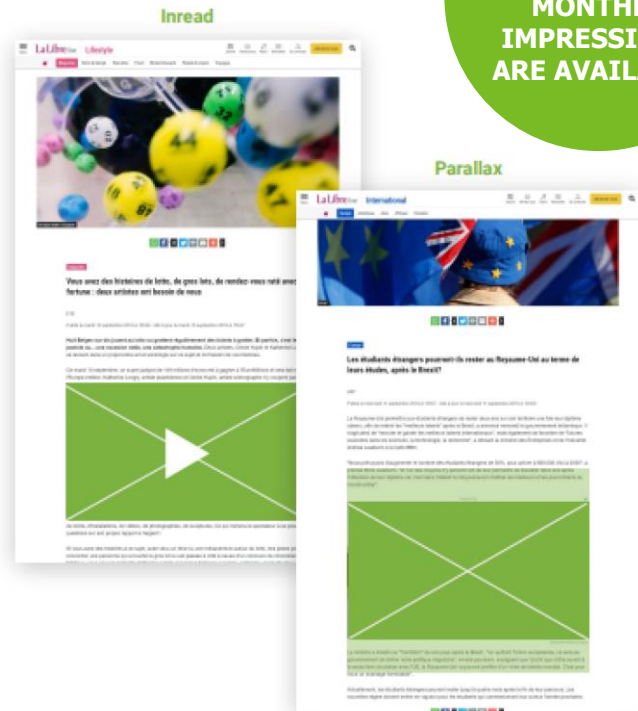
Inread

MONTHL
IMPRESSI
ARE AVAIL

La Libre Lifestyle

Vous avez des histoires de lotto, de gros lots, de rendez-vous raté avec la fortune : deux artistes ont besoin de vous

Parallax

La Libre International

Les étudiants étrangers pourront-ils rester au Royaume-Uni au terme de leurs études, après le Brexit?